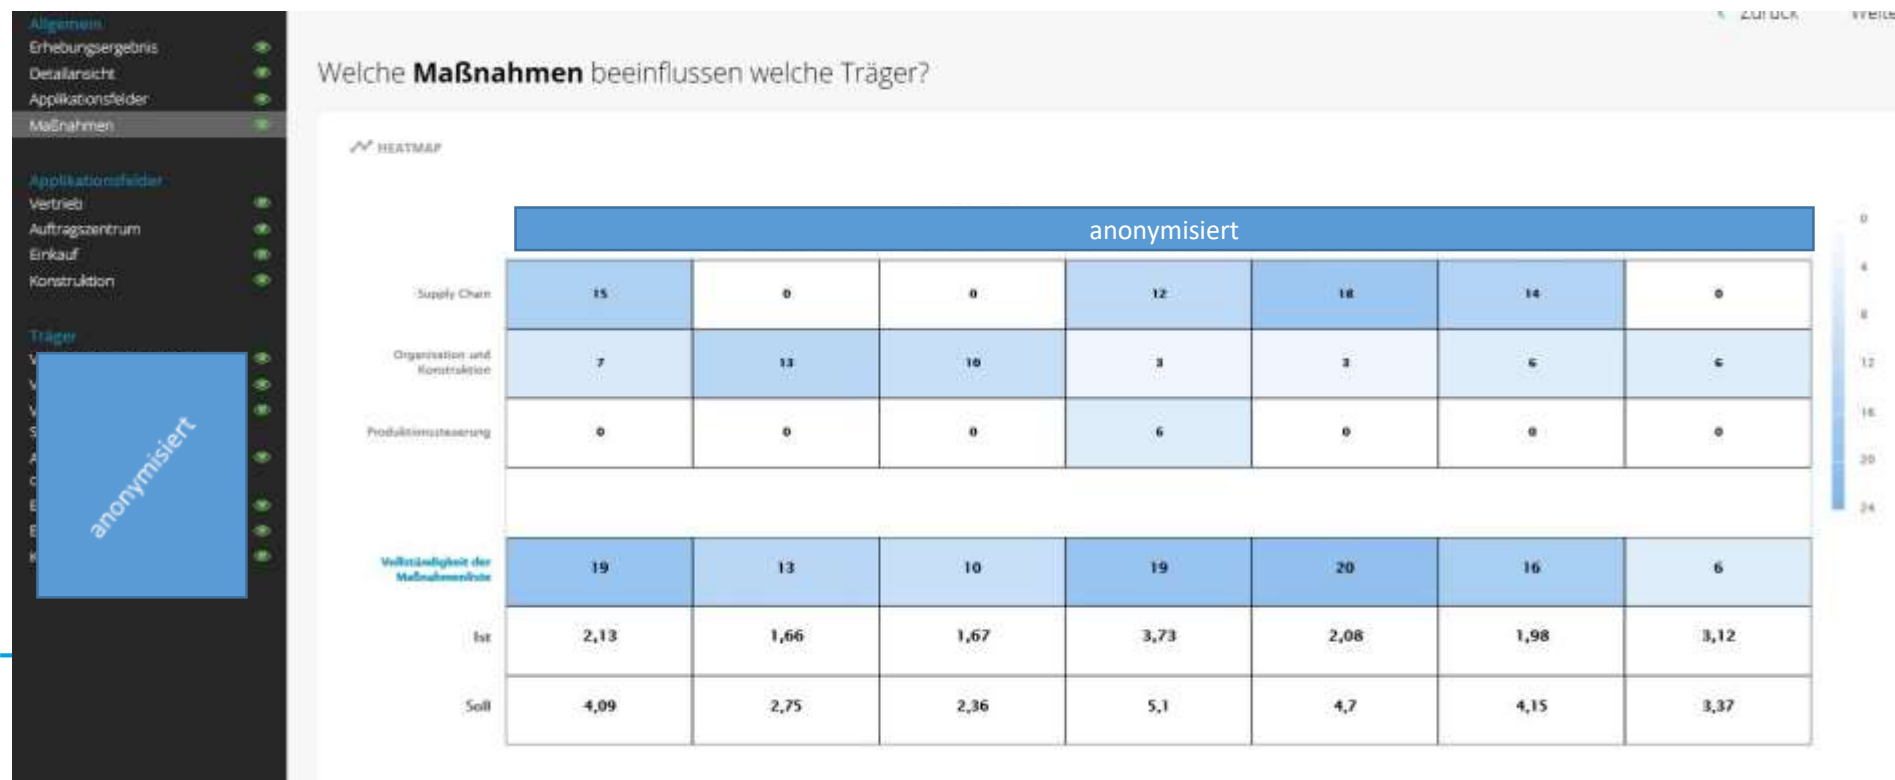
Allgemein
Erhebungsergebnis
Detailansicht
Applikationsfelder
Maßnahmen

Applikationsfelder
Vertrieb
Auftragszentrum
Einkauf
Konstruktion

Träger
V
V
V
S
A
C
E
E
K

anonymisiert

Zurück Weite

Welche **Maßnahmen** beeinflussen welche Träger?

HEATMAP

anonymisiert

| | | | | | | | |
|---|---|---|---|---|---|---|---|
| Supply Chain | 15 | 0 | 0 | 12 | 18 | 14 | 0 |
| Organisation und Konstruktion | 7 | 13 | 10 | 3 | 3 | 6 | 6 |
| Produktionssteuerung | 0 | 0 | 0 | 6 | 0 | 0 | 0 |
| Vollständigkeit der Maßnahmenliste | 19 | 13 | 10 | 19 | 20 | 16 | 6 |
| Ist | 2,13 | 1,66 | 1,67 | 3,73 | 2,08 | 1,98 | 3,12 |
| Soll | 4,09 | 2,75 | 2,36 | 5,1 | 4,7 | 4,15 | 3,37 |

0
4
8
12
16
20
24